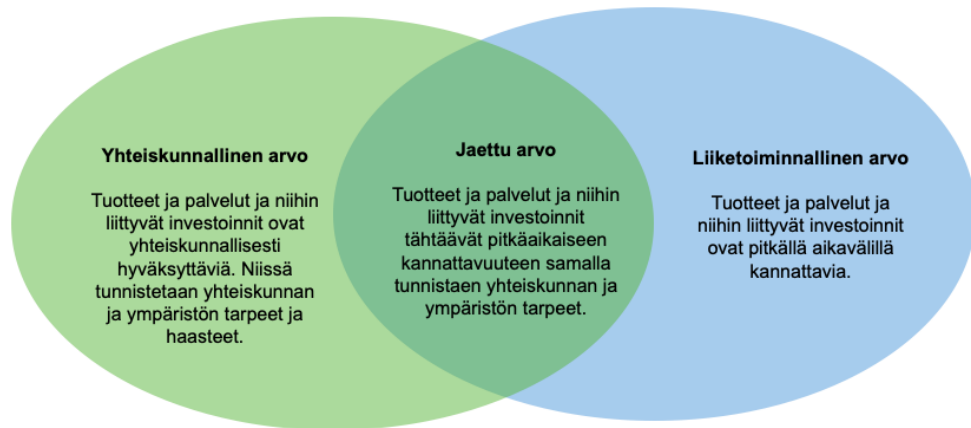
Yhteiskunnallinen arvo

Tuotteet ja palvelut ja niihin liittyvät investoinnit ovat yhteiskunnallisesti hyväksyttäviä. Niissä tunnistetaan yhteiskunnan ja ympäristön tarpeet ja haasteet.

Jaettu arvo

Tuotteet ja palvelut ja niihin liittyvät investoinnit tähtäävät pitkäaikaiseen kannattavuuteen samalla tunnistaen yhteiskunnan ja ympäristön tarpeet.

Liiketoiminnallinen arvo

Tuotteet ja palvelut ja niihin liittyvät investoinnit ovat pitkällä aikavälillä kannattavia.